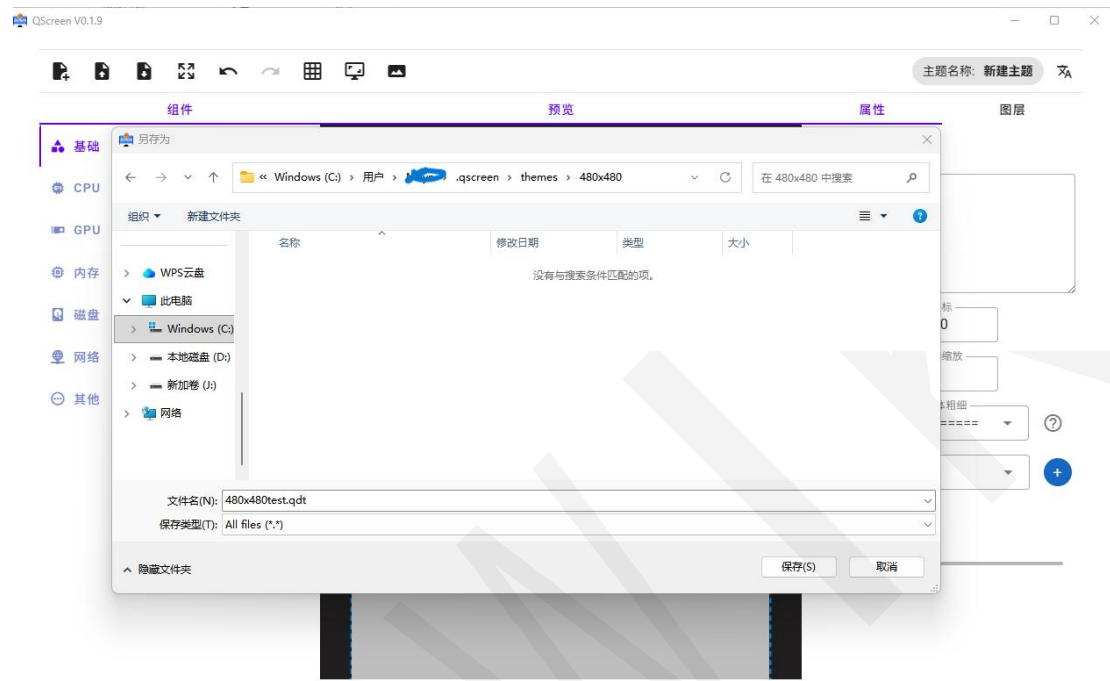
QScreen V0.1.9

主题名称: 新建主题

组件

预览

属性

图层

基础

CPU

GPU

内存

磁盘

网络

其他

另存为

« Windows (C:) › 用户 › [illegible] .qscreen › themes › 480x480

在 480x480 中搜索

组织 ▾

新建文件夹

WPS云盘

此电脑

Windows (C:)

本地磁盘 (D:)

新加卷 (J:)

网络

| 名称 | 修改日期 | 类型 | 大小 |
|---|---|---|---|

没有与搜索条件匹配的项。

文件名(N): 480x480test.qdt

保存类型(T): All files (*.*)

隐藏文件夹

保存(S)

取消

标

0

缩放

体粗细